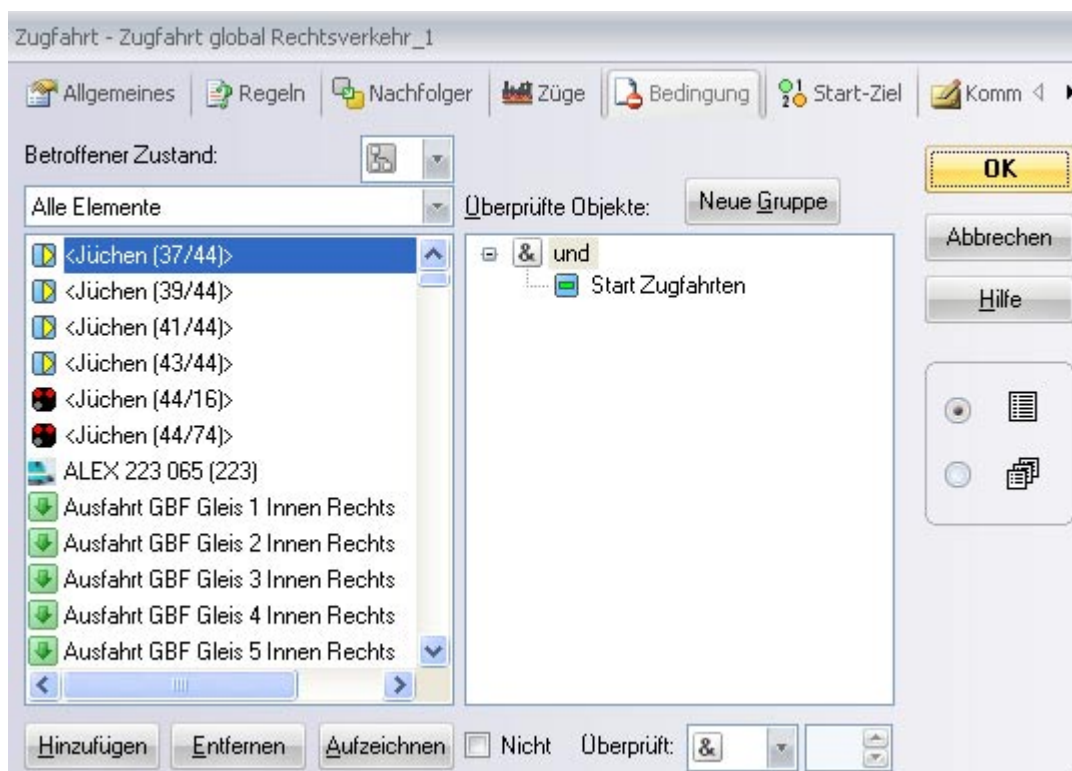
Zugfahrt - Zugfahrt global Rechtsverkehr_1

Allgemeines | Regeln | Nachfolger | Züge | Bedingung | Start-Ziel | Komm

Betroffener Zustand:

Alle Elemente

<Jüchen (37/44)>
<Jüchen (39/44)>
<Jüchen (41/44)>
<Jüchen (43/44)>
<Jüchen (44/16)>
<Jüchen (44/74)>
ALEX 223 065 (223)
Ausfahrt GBF Gleis 1 Innen Rechts
Ausfahrt GBF Gleis 2 Innen Rechts
Ausfahrt GBF Gleis 3 Innen Rechts
Ausfahrt GBF Gleis 4 Innen Rechts
Ausfahrt GBF Gleis 5 Innen Rechts

Überprüfte Objekte:

Neue Gruppe

& und
Start Zugfahrten

OK

Abbrechen

Hilfe

Hinzufügen | Entfernen | Aufzeichnen | Nicht | Überprüft: &